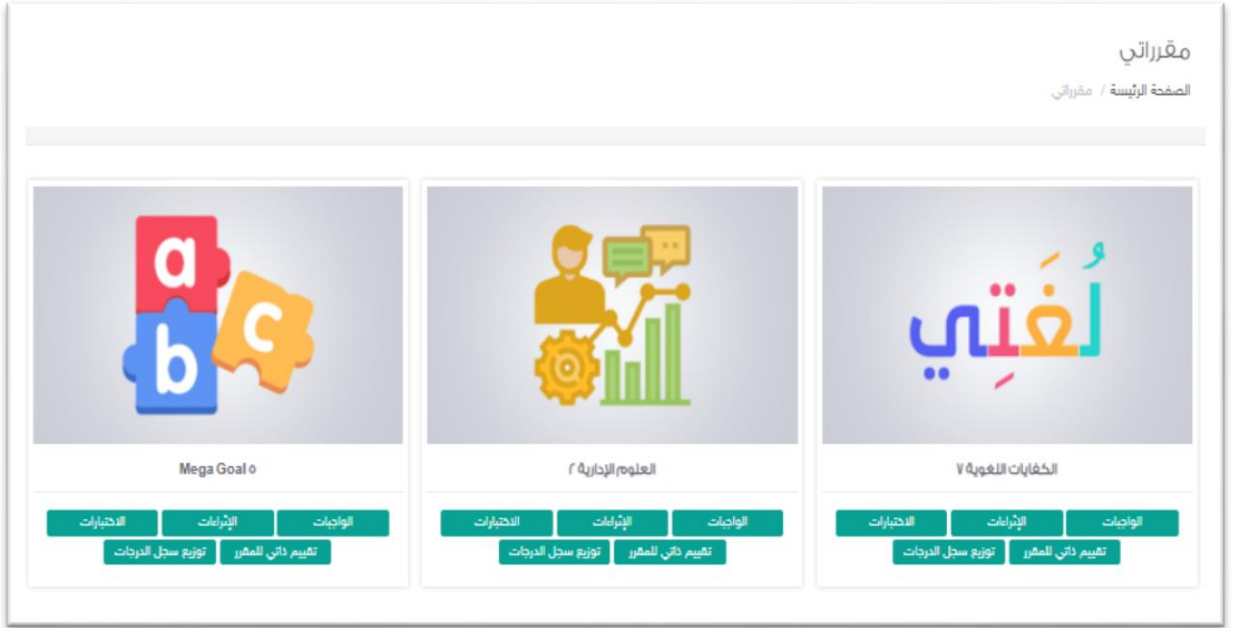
مقرراتي

الصفحة الرئيسة / مقرراتي

لُغَتِي

الكفايات اللغوية ٧

الواجبات
الإثراءات
الاختبارات
تقييم ذاتي للمقرر
توزيع سجل الدرجات

العلوم الإدارية ٢

الواجبات
الإثراءات
الاختبارات
تقييم ذاتي للمقرر
توزيع سجل الدرجات

a
b
c

Mega Goal ٥

الواجبات
الإثراءات
الاختبارات
تقييم ذاتي للمقرر
توزيع سجل الدرجات